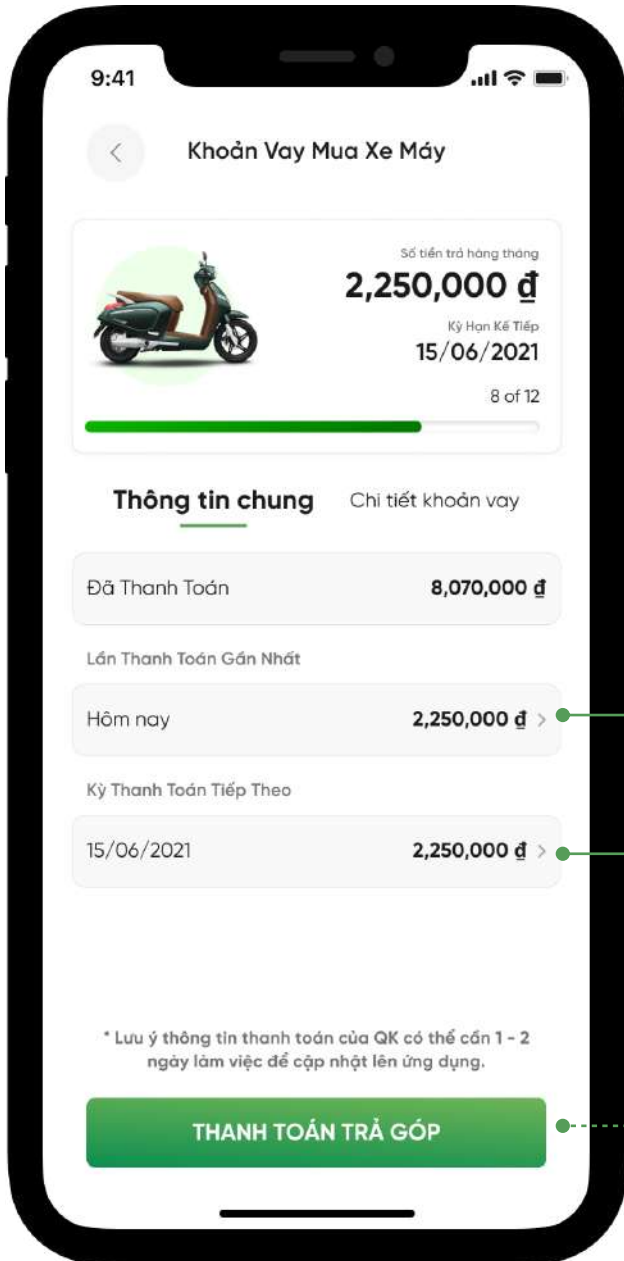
9:41

Khoản Vay Mua Xe Máy

Số tiền trả hàng tháng
2,250,000 đ
Kỳ Hạn Kế Tiếp
15/06/2021
8 of 12

Thông tin chung
Chi tiết khoản vay

Đã Thanh Toán 8,070,000 đ

Lần Thanh Toán Gần Nhất
Hôm nay 2,250,000 đ

Kỳ Thanh Toán Tiếp Theo
15/06/2021 2,250,000 đ

* Lưu ý thông tin thanh toán của QK có thể cần 1 - 2 ngày làm việc để cập nhật lên ứng dụng.

THANH TOÁN TRẢ GÓP